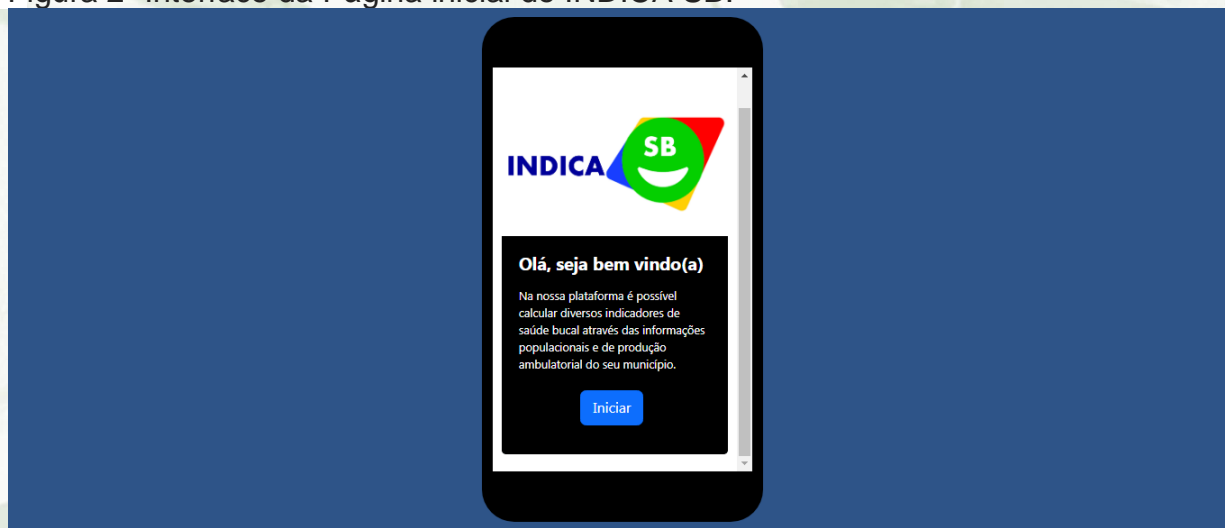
INDICA SB

Olá, seja bem vindo(a)

Na nossa plataforma é possível calcular diversos indicadores de saúde bucal através das informações populacionais e de produção ambulatorial do seu município.

Iniciar